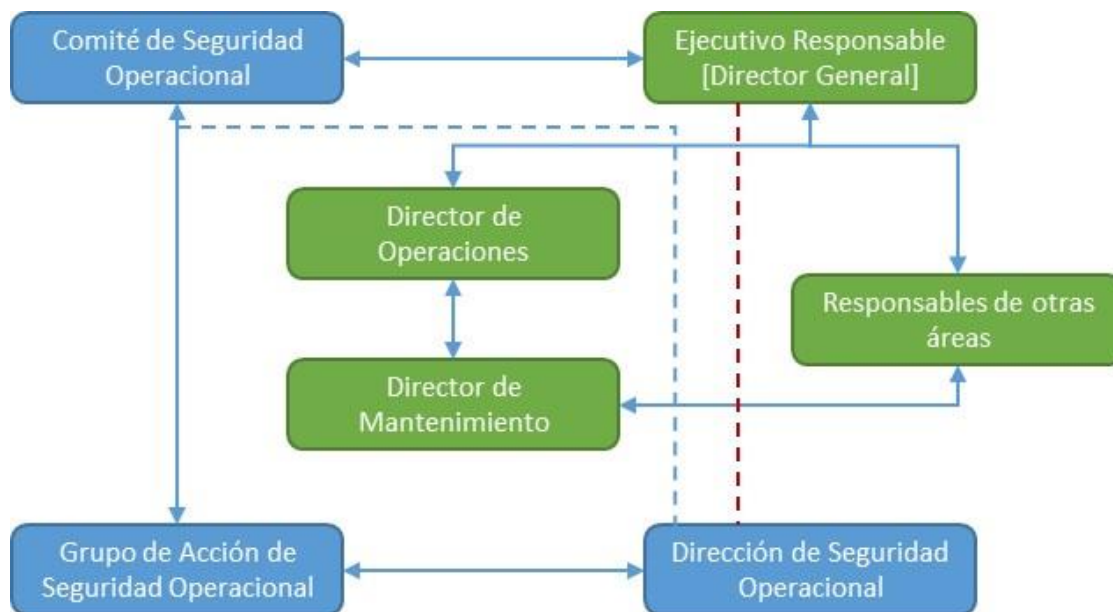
Comité de Seguridad Operacional

Ejecutivo Responsable [Director General]

Director de Operaciones

Responsables de otras áreas

Director de Mantenimiento

Grupo de Acción de Seguridad Operacional

Dirección de Seguridad Operacional